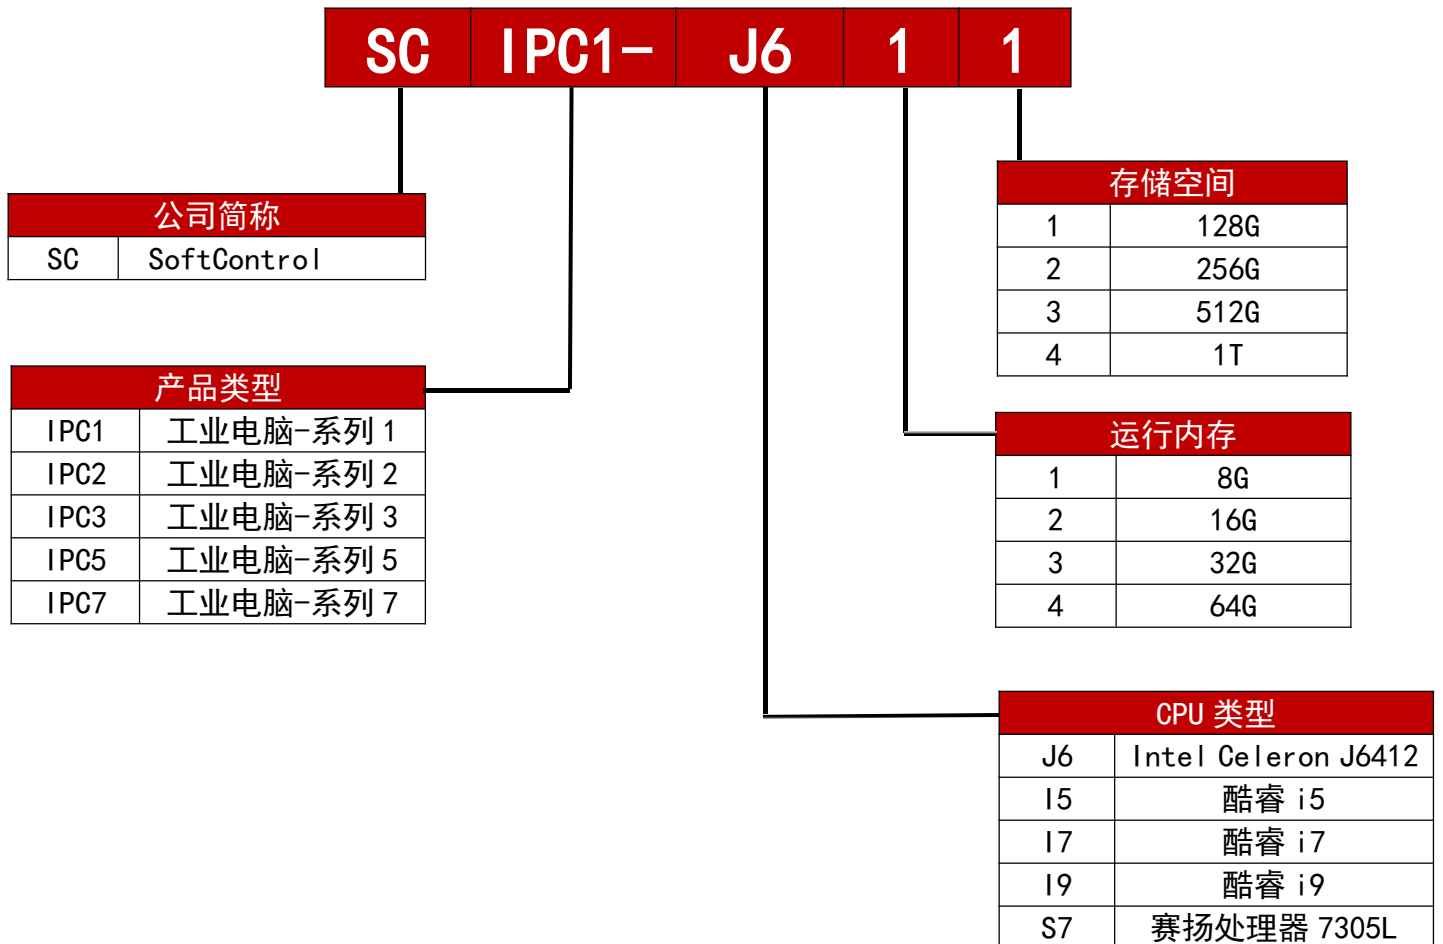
| SC | IPC1- | J6 | 1 | 1 |
|---|---|---|---|---|

| 公司简称 | |
|---|---|
| SC | SoftControl |

| 产品类型 | |
|---|---|
| IPC1 | 工业电脑-系列 1 |
| IPC2 | 工业电脑-系列 2 |
| IPC3 | 工业电脑-系列 3 |
| IPC5 | 工业电脑-系列 5 |
| IPC7 | 工业电脑-系列 7 |

| 存储空间 | |
|---|---|
| 1 | 128G |
| 2 | 256G |
| 3 | 512G |
| 4 | 1T |

| 运行内存 | |
|---|---|
| 1 | 8G |
| 2 | 16G |
| 3 | 32G |
| 4 | 64G |

| CPU 类型 | |
|---|---|
| J6 | Intel Celeron J6412 |
| I5 | 酷睿 i5 |
| I7 | 酷睿 i7 |
| I9 | 酷睿 i9 |
| S7 | 赛扬处理器 7305L |